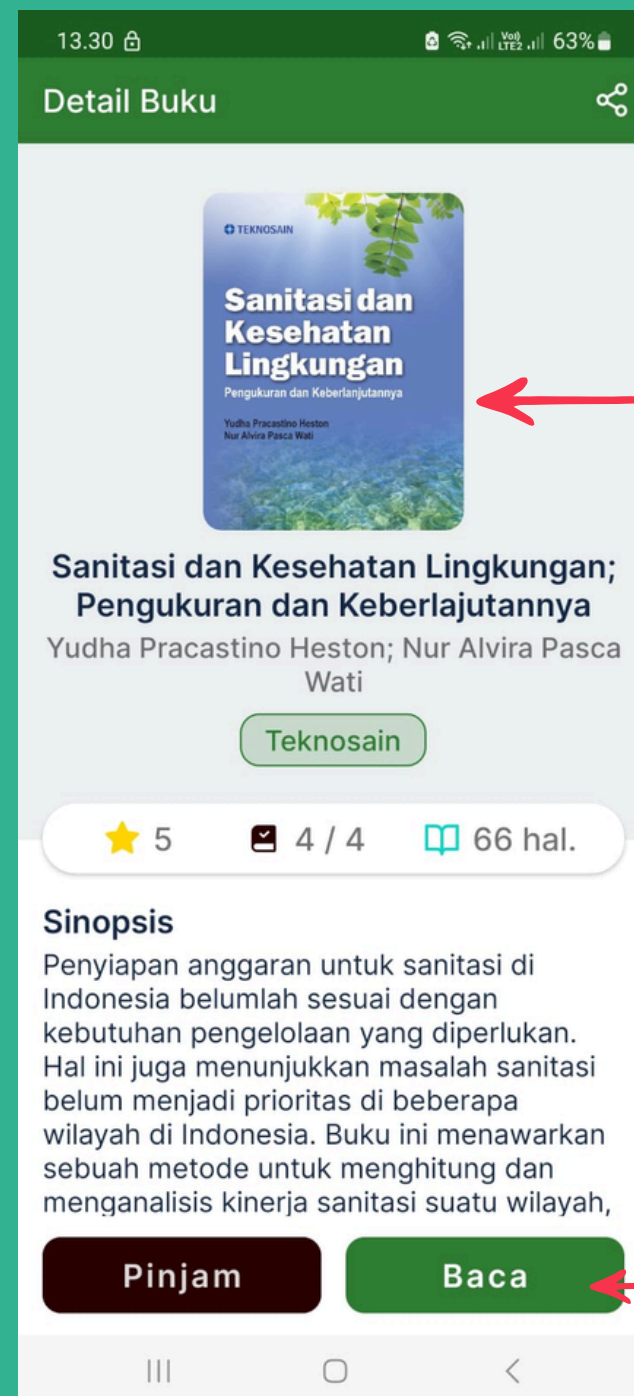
13.30 63%

Detail Buku

TEKNOSAIN

Sanitasi dan Kesehatan Lingkungan

Pengukuran dan Keberlanjutannya

Yudha Pracastino Heston
Nur Alvira Pasca Wati

Sanitasi dan Kesehatan Lingkungan; Pengukuran dan Keberlajutannya

Yudha Pracastino Heston; Nur Alvira Pasca Wati

Teknosain

5 4 / 4 66 hal.

Sinopsis

Penyiapan anggaran untuk sanitasi di Indonesia belumlah sesuai dengan kebutuhan pengelolaan yang diperlukan. Hal ini juga menunjukkan masalah sanitasi belum menjadi prioritas di beberapa wilayah di Indonesia. Buku ini menawarkan sebuah metode untuk menghitung dan menganalisis kinerja sanitasi suatu wilayah,

Pinjam

Baca